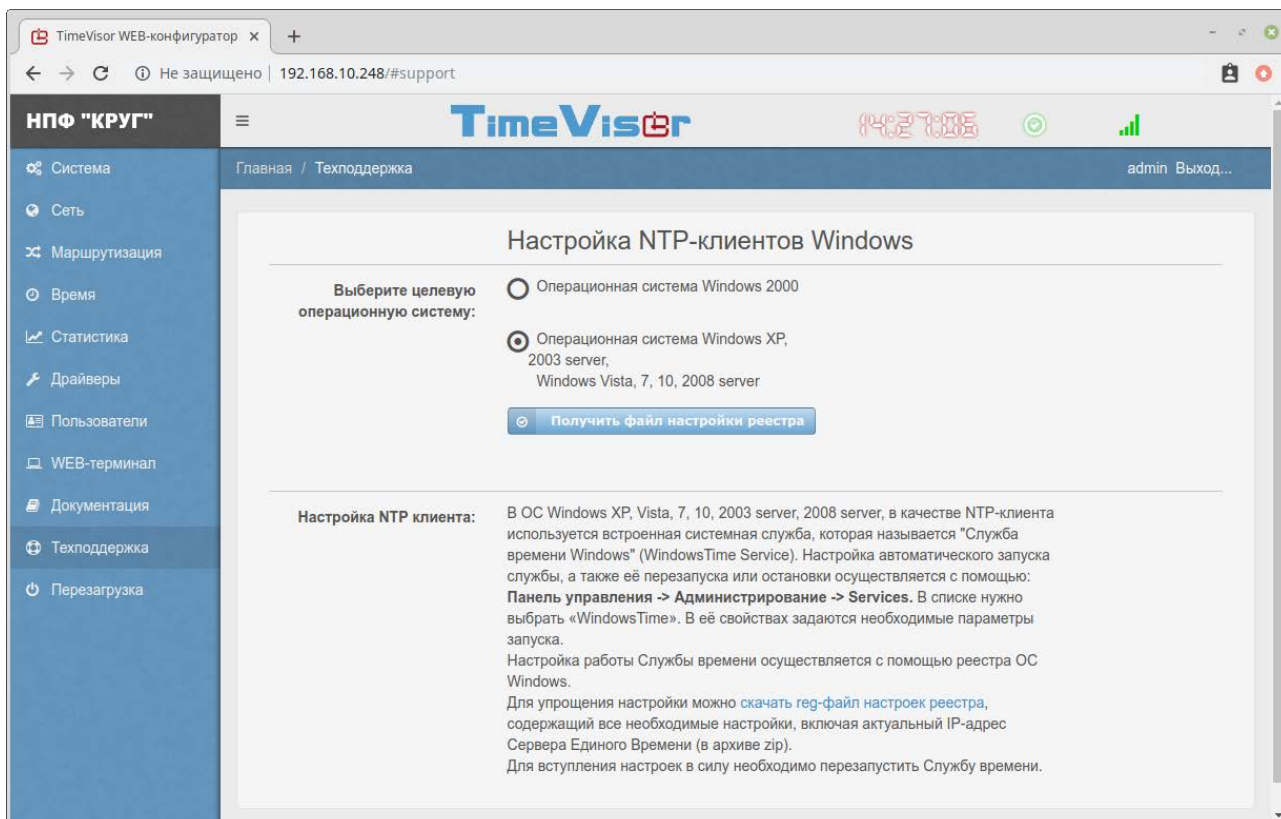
TimeVisor WEB-конфигуратор ×
+
Не защищено | 192.168.10.248/#support

НПФ "КРУГ"
TimeVisor
14:27:05

Система
Сеть
Маршрутизация
Время
Статистика
Драйверы
Пользователи
WEB-терминал
Документация
Техподдержка
Перезагрузка

Главная / Техподдержка
admin Выход...

Настройка NTP-клиентов Windows

Выберите целевую операционную систему:

Операционная система Windows 2000

Операционная система Windows XP, 2003 server, Windows Vista, 7, 10, 2008 server

Получить файл настройки реестра

Настройка NTP клиента:

В ОС Windows XP, Vista, 7, 10, 2003 server, 2008 server, в качестве NTP-клиента используется встроенная системная служба, которая называется "Служба времени Windows" (WindowsTime Service). Настройка автоматического запуска службы, а также её перезапуска или остановки осуществляется с помощью: **Панель управления -> Администрирование -> Services.** В списке нужно выбрать «WindowsTime». В её свойствах задаются необходимые параметры запуска.
Настройка работы Службы времени осуществляется с помощью реестра ОС Windows.
Для упрощения настройки можно скачать reg-файл настроек реестра, содержащий все необходимые настройки, включая актуальный IP-адрес Сервера Единого Времени (в архиве zip).
Для вступления настроек в силу необходимо перезапустить Службу времени.